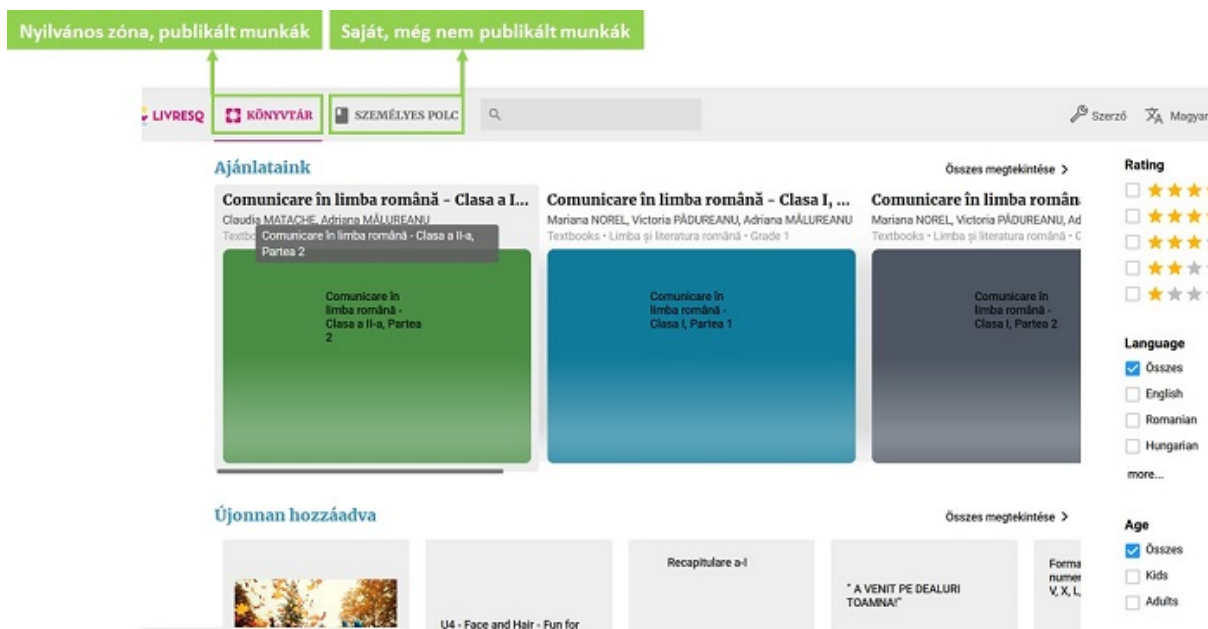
Nyilvános zóna, publikált munkák
Saját, még nem publikált munkák

LIVRESQ
KÖNYVTÁR
SZEMÉLYES POLC
Szerző
Magyar

Ajánlataink
Összes megtekintése >

Comunicare în limba română - Clasa a I...
Claudia MATACHE, Adriana MĂLUREANU
Textbo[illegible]
Comunicare în limba română - Clasa a II-a, Partea 2
Comunicare în limba română - Clasa a II-a, Partea 2

Comunicare în limba română - Clasa I, ...
Mariana NOREL, Victoria PĂDUREANU, Adriana MĂLUREANU
Textbooks • Limba și literatura română • Grade 1
Comunicare în limba română - Clasa I, Partea 1

Comunicare în limba român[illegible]
Mariana NOREL, Victoria PĂDUREANU, Ad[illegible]
Textbooks • Limba și literatura română • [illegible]
Comunicare în limba română - Clasa I, Partea 2

Rating

Language
Összes
English
Romanian
Hungarian
more...

Age
Összes
Kids
Adults

Újonnan hozzáadva
Összes megtekintése >

U4 - Face and Hair - Fun for
Recapitulare a-I
" A VENIT PE DEALURI TOAMNA!"
Forma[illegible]
numer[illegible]
V, X, L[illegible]